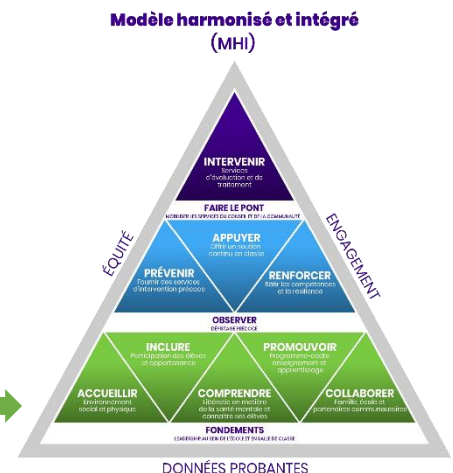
Modèle harmonisé et intégré
(MHI)

INTERVENIR
Services d'évaluation et de traitement

FAIRE LE PONT
MOBILISER LES SERVICES DU CONSEIL ET DE LA COMMUNAUTÉ

APPUYER
Offrir un soutien continu en classe

PRÉVENIR
Fournir des services d'intervention précoce

RENFORCER
Bâtir les compétences et la résilience

OBSERVER
DÉPISTAGE PRÉCOCE

INCLURE
Participation des élèves et appartenance

PROMOUVOIR
Programme-cadre, engagement et apprentissage

ACCUEILLIR
Environnement social et physique

COMPRENDRE
Littératie en matière de la santé mentale et connaître ses élèves

COLLABORER
Famille, école et partenaires communautaires

FONDEMENTS
LEADERSHIP AU SEIN DE L'ÉCOLE ET EN SALLE DE CLASSE

ÉQUITÉ

ENGAGEMENT

DONNÉES PROBANTES